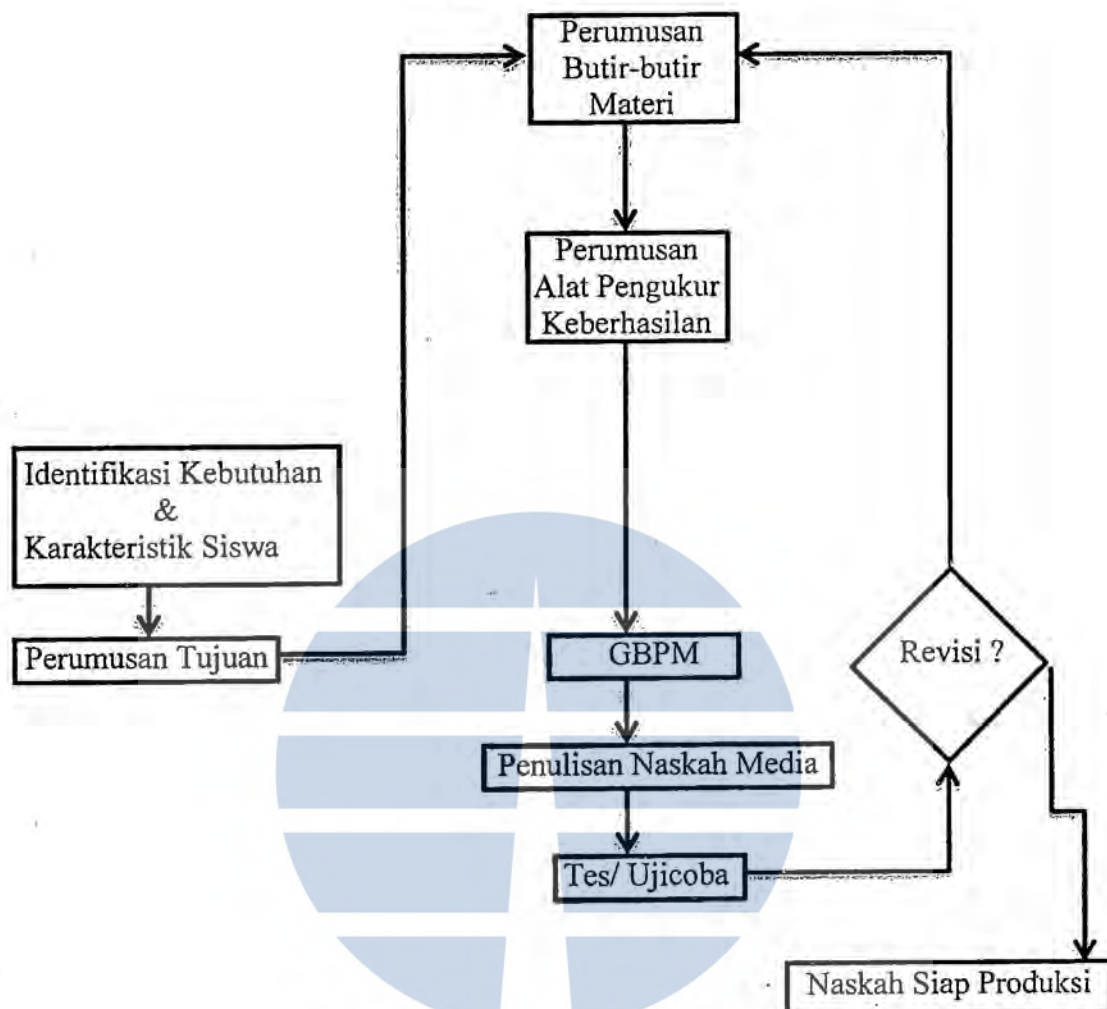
Perumusan Butir-butir Materi

Perumusan Alat Pengukur Keberhasilan

Identifikasi Kebutuhan & Karakteristik Siswa

Perumusan Tujuan

GBPM

Revisi ?

Penulisan Naskah Media

Tes/ Ujicoba

Naskah Siap Produksi